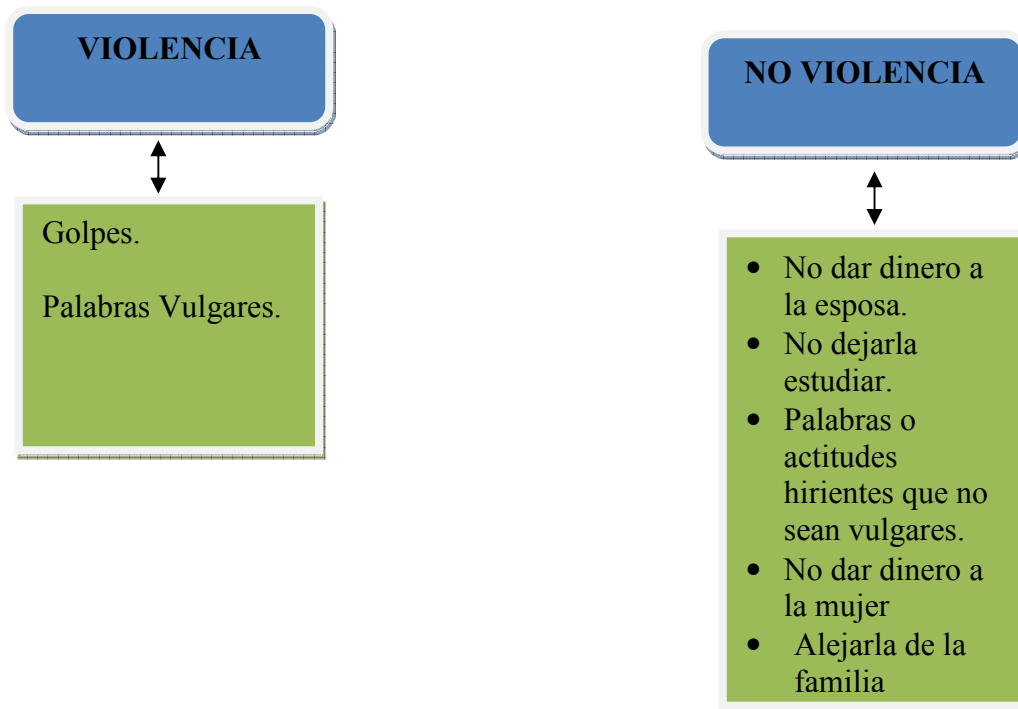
VIOLENCIA

Golpes.

Palabras Vulgares.

NO VIOLENCIA

- No dar dinero a la esposa.
- No dejarla estudiar.
- Palabras o actitudes hirientes que no sean vulgares.
- No dar dinero a la mujer
- Alejarla de la familia